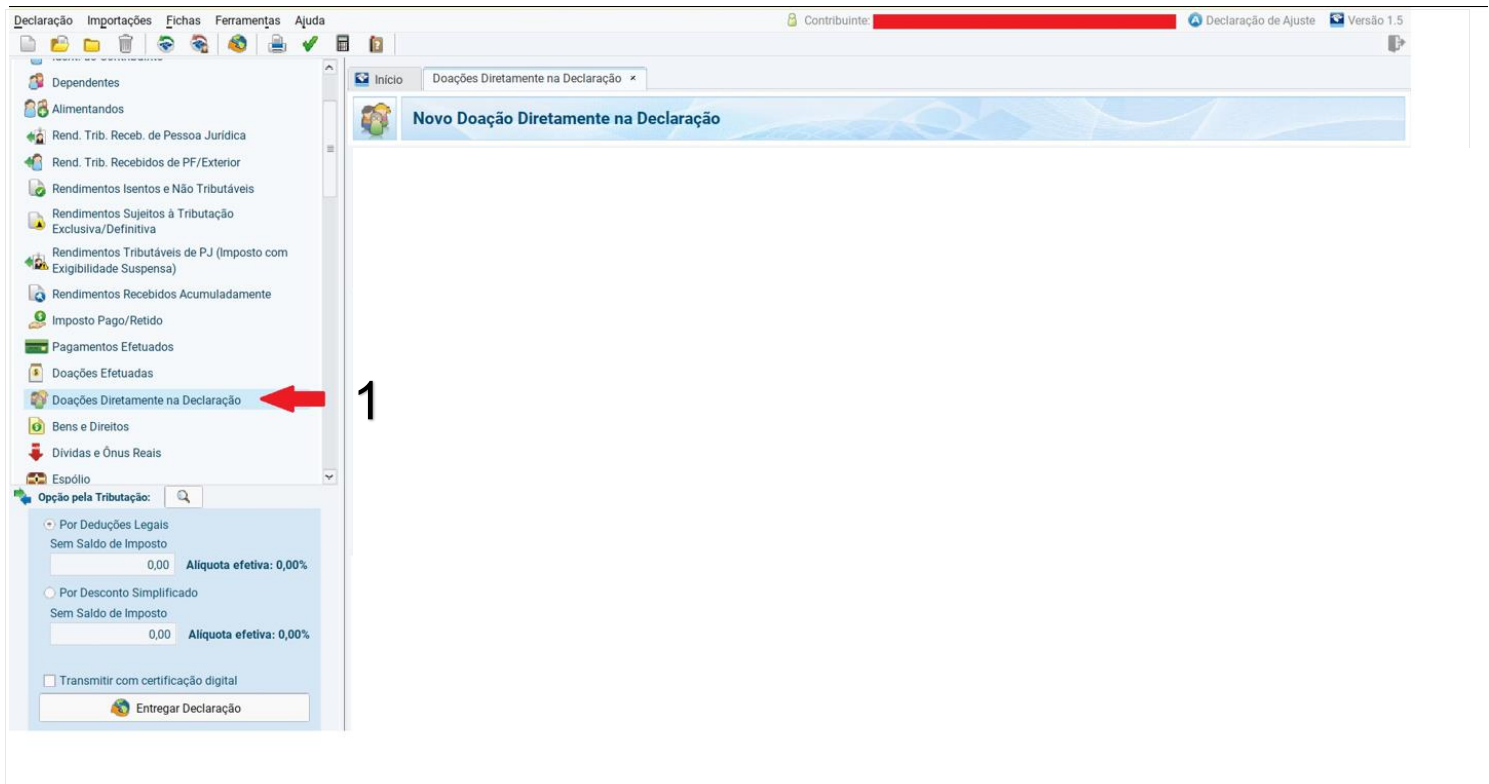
Declaração Importações Fichas Ferramentas Ajuda
Contribuinte:
Declaração de Ajuste
Versão 1.5

Dependentes
Alimentandos
Rend. Trib. Receb. de Pessoa Juridica
Rend. Trib. Recebidos de PF/Exterior
Rendimentos Isentos e Não Tributáveis
Rendimentos Sujeitos à Tributação Exclusiva/Definitiva
Rendimentos Tributáveis de PJ (Imposto com Exigibilidade Suspensa)
Rendimentos Recebidos Acumuladamente
Imposto Pago/Retido
Pagamentos Efetuados
Doações Efetuadas
Doações Diretamente na Declaração
Bens e Direitos
Dívidas e Ônus Reais
Espólio

Opção pela Tributação:
Por Deduções Legais
Sem Saldo de Imposto
0,00 Alíquota efetiva: 0,00%
Por Desconto Simplificado
Sem Saldo de Imposto
0,00 Alíquota efetiva: 0,00%
Transmitir com certificação digital
Entregar Declaração

Início
Doações Diretamente na Declaração ×
Novo Doação Diretamente na Declaração

1